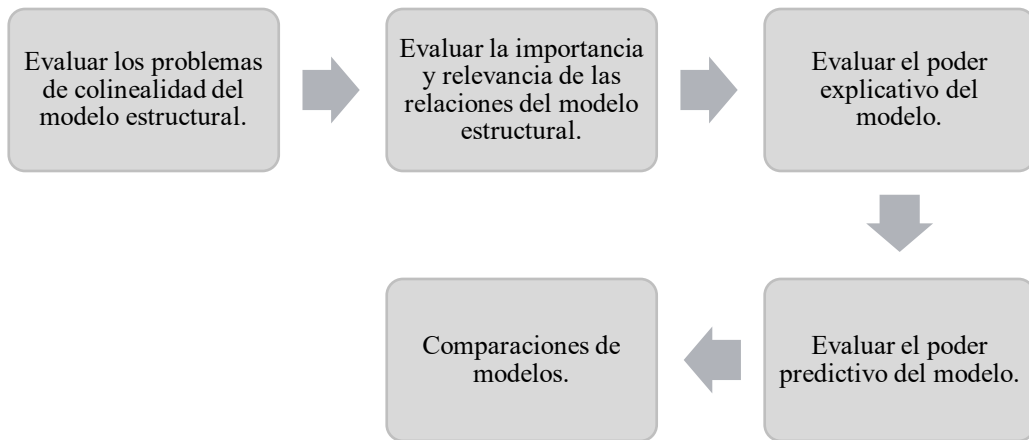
Evaluar los problemas de colinealidad del modelo estructural.

Evaluar la importancia y relevancia de las relaciones del modelo estructural.

Evaluar el poder explicativo del modelo.

Evaluar el poder predictivo del modelo.

Comparaciones de modelos.